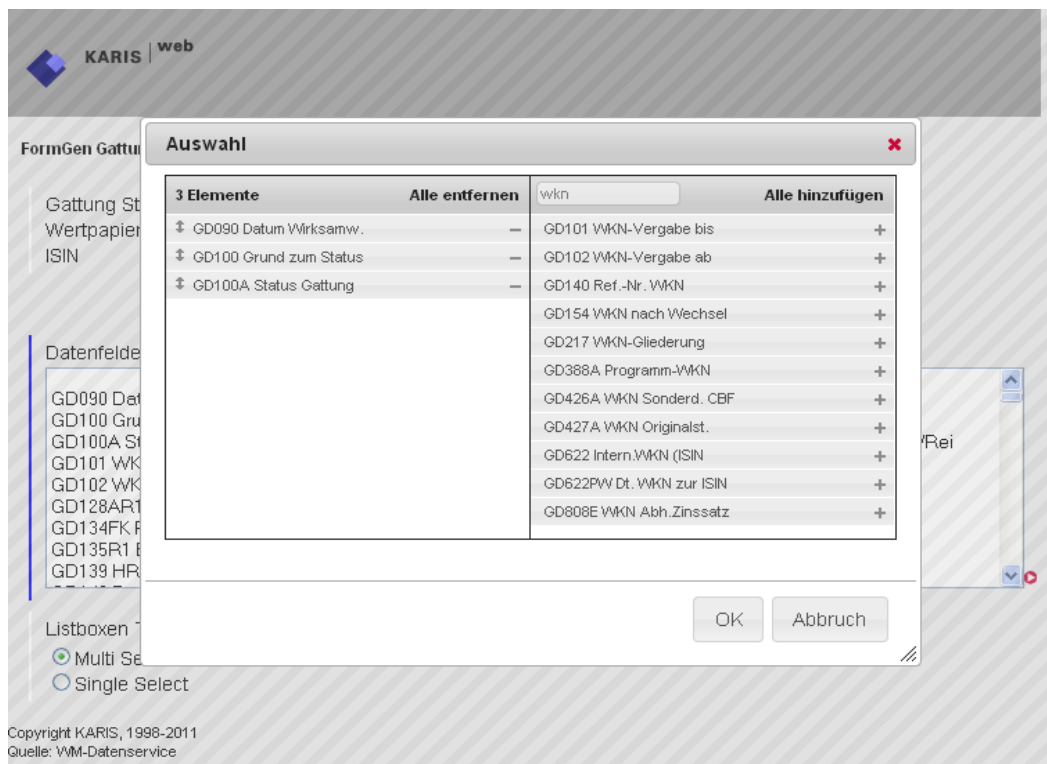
KARIS | web

FormGen Gattu

Gattung St
Wertpapier
ISIN

Datenfelde

GD090 Dat
GD100 Gru
GD100A St
GD101 WK
GD102 WK
GD128AR1
GD134FK F
GD135R1 E
GD139 HR

/Rei

Listboxen T
Multi Se
Single Select

Copyright KARIS, 1998-2011
Quelle: WM-Datenservice

Auswahl

3 Elemente Alle entfernen
GD090 Datum Wirksamw.
GD100 Grund zum Status
GD100A Status Gattung

wkn Alle hinzufügen
GD101 WKN-Vergabe bis
GD102 WKN-Vergabe ab
GD140 Ref.-Nr. WKN
GD154 WKN nach Wechsel
GD217 WKN-Gliederung
GD388A Programm-WKN
GD426A WKN Sonderd. CBF
GD427A WKN Originalst.
GD622 Intern.WKN (ISIN
GD622PW Dt. WKN zur ISIN
GD808E WKN Abh.Zinssatz

OK Abbruch